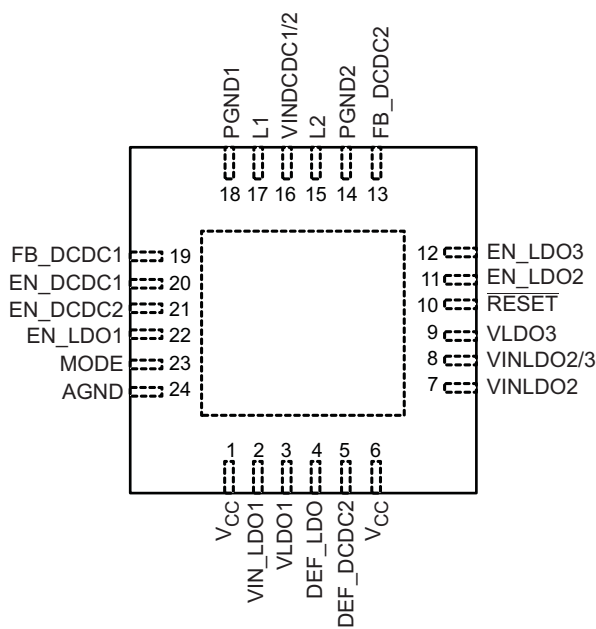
PGND1
L1
VINDCDC1/2
L2
PGND2
FB_DCDC2

18 17 16 15 14 13

FB_DCDC1 19
EN_DCDC1 20
EN_DCDC2 21
EN_LDO1 22
MODE 23
AGND 24

12 EN_LDO3
11 EN_LDO2
10 $\overline{\text{RESET}}$
9 VLDO3
8 VINLDO2/3
7 VINLDO2

1 2 3 4 5 6

$V_{CC}$
VIN_LDO1
VLDO1
DEF_LDO
DEF_DCDC2
$V_{CC}$